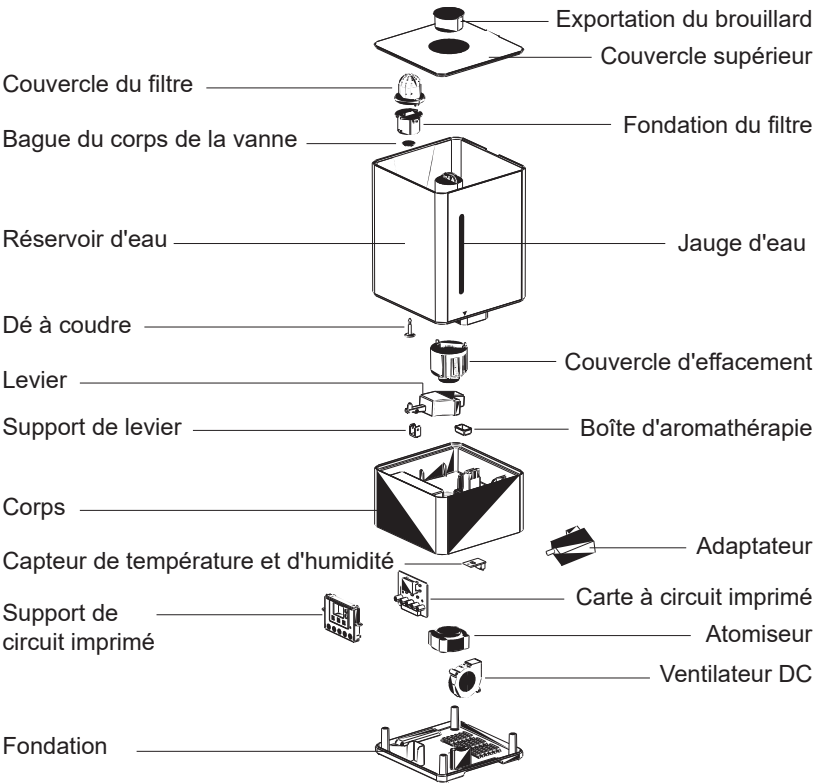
Exportation du brouillard
Couvercle supérieur
Couvercle du filtre
Bague du corps de la vanne
Fondation du filtre
Réservoir d'eau
Jauge d'eau
Dé à coudre
Couvercle d'effacement
Levier
Support de levier
Boîte d'aromathérapie
Corps
Adaptateur
Capteur de température et d'humidité
Support de circuit imprimé
Carte à circuit imprimé
Atomiseur
Ventilateur DC
Fondation